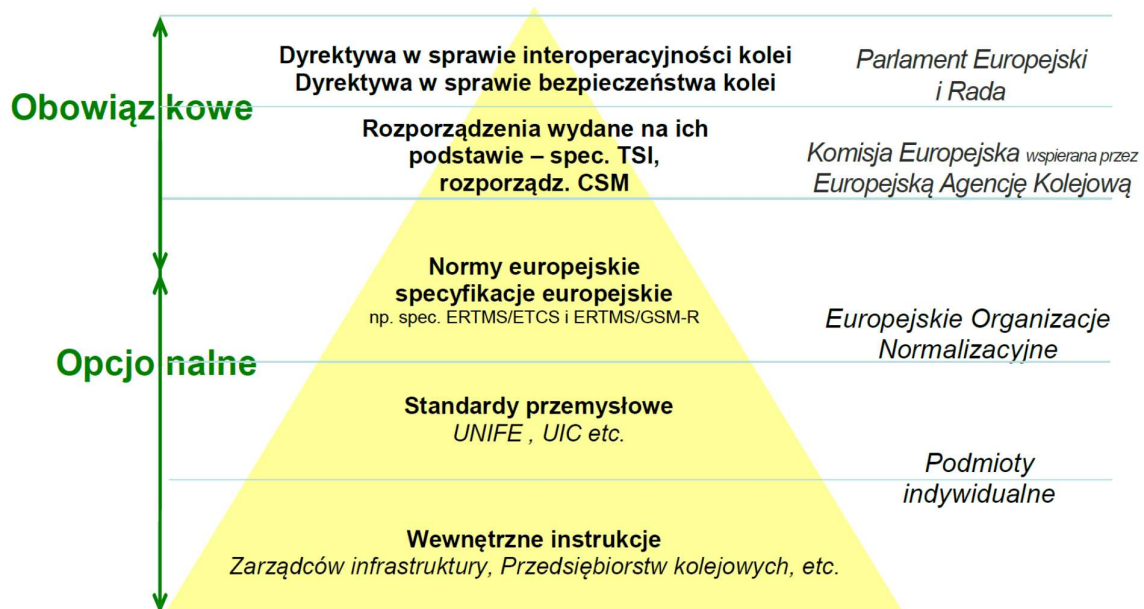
Obowiązkowe

Opcjonalne

Dyrektywa w sprawie interoperacyjności kolei
Dyrektywa w sprawie bezpieczeństwa kolei

Parlament Europejski i Rada

Rozporządzenia wydane na ich podstawie – spec. TSI, rozporządz. CSM

Komisja Europejska wspierana przez Europejską Agencję Kolejową

Normy europejskie
specyfikacje europejskie
np. spec. ERTMS/ETCS i ERTMS/GSM-R

Europejskie Organizacje Normalizacyjne

Standardy przemysłowe
UNIFE , UIC etc.

Podmioty indywidualne

Wewnętrzne instrukcje
Zarządców infrastruktury, Przedsiębiorstw kolejowych, etc.